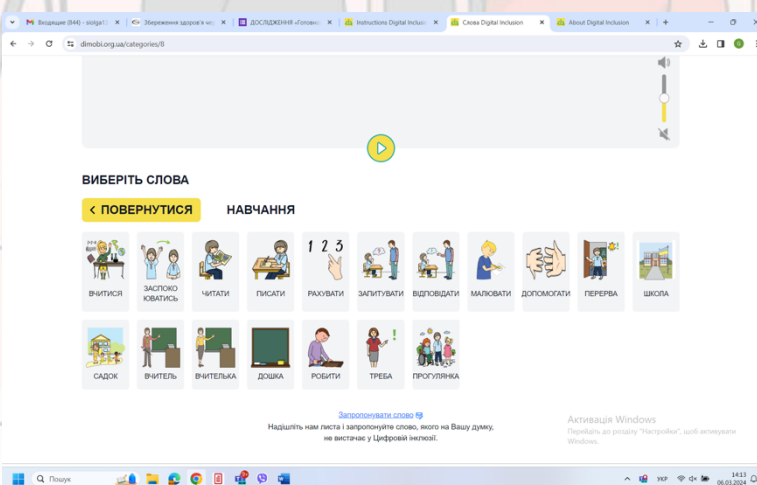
Вхідні (844) - sizlgat | Збереження здоров'я | ДОСЛІДЖЕННЯ «Головн | Instructions Digital Inclusion | Слова Digital Inclusion | About Digital Inclusion

dimobi.org.ua/categories/8

ВИБЕРІТЬ СЛОВА

ПОВЕРНУТИСЯ

НАВЧАННЯ

ВЧИТИСЯ
ЗАСПОКОЮВАТИСЬ
ЧИТАТИ
ПИСАТИ
1 2 3
РАХУВАТИ
ЗАПИТУВАТИ
ВІДПОВІДАТИ
МАЛЮВАТИ
ДОПОМАГАТИ
ПЕРЕРВА
ШКОЛА
САДОК
ВЧИТЕЛЬ
ВЧИТЕЛЬКА
ДОШКА
РОБИТИ
ТРЕБА
ПРОГУЛЯНКА

Запропонувати слово
Надішліть нам листа і запропонуйте слово, якого на Вашу думку, не вистачає у Цифровій інклюзії.

Активація Windows
Перейдіть до розділу "Настройки", щоб активувати Windows.

Пошук

УКР
14:13
06.03.2024